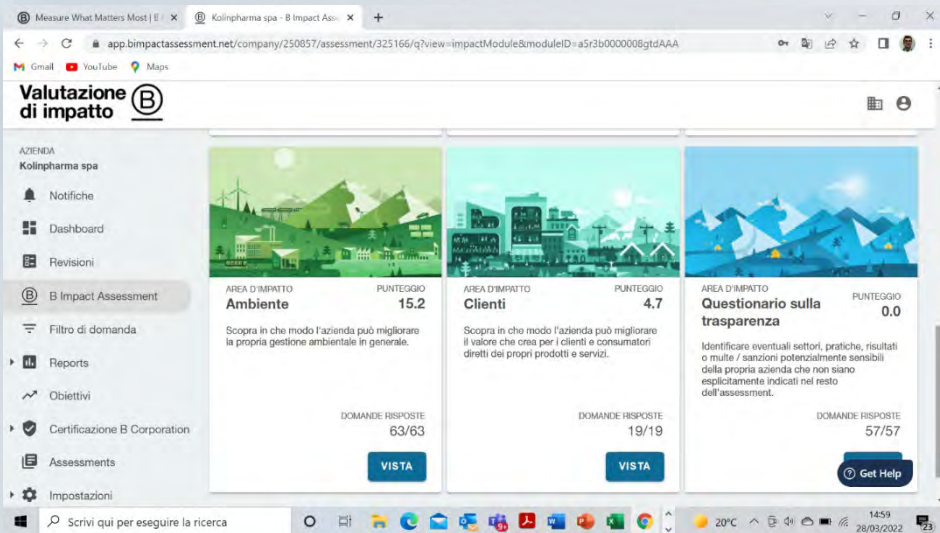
Measure What Matters Most | B
Kolinpharma spa - B Impact Ass

app.bimpactassessment.net/company/250857/assessment/325166/q?view=impactModule&moduleID=a5r3b0000008gtdAAA

Gmail YouTube Maps

Valutazione di impatto B

AZIENDA
Kolinpharma spa

Notifiche
Dashboard
Revisioni
B Impact Assessment
Filtro di domanda
Reports
Obiettivi
Certificazione B Corporation
Assessments
Impostazioni

AREA D'IMPATTO
Ambiente
PUNTEGGIO
15.2
Scopra in che modo l'azienda può migliorare la propria gestione ambientale in generale.
DOMANDE RISPOSTE
63/63
VISTA

AREA D'IMPATTO
Clienti
PUNTEGGIO
4.7
Scopra in che modo l'azienda può migliorare il valore che crea per i clienti e consumatori diretti dei propri prodotti e servizi.
DOMANDE RISPOSTE
19/19
VISTA

AREA D'IMPATTO
Questionario sulla trasparenza
PUNTEGGIO
0.0
Identificare eventuali settori, pratiche, risultati o multe / sanzioni potenzialmente sensibili della propria azienda che non siano esplicitamente indicati nel resto dell'assessment.
DOMANDE RISPOSTE
57/57

Get Help

Scrivi qui per eseguire la ricerca
20°C
14:59
28/03/2022
23